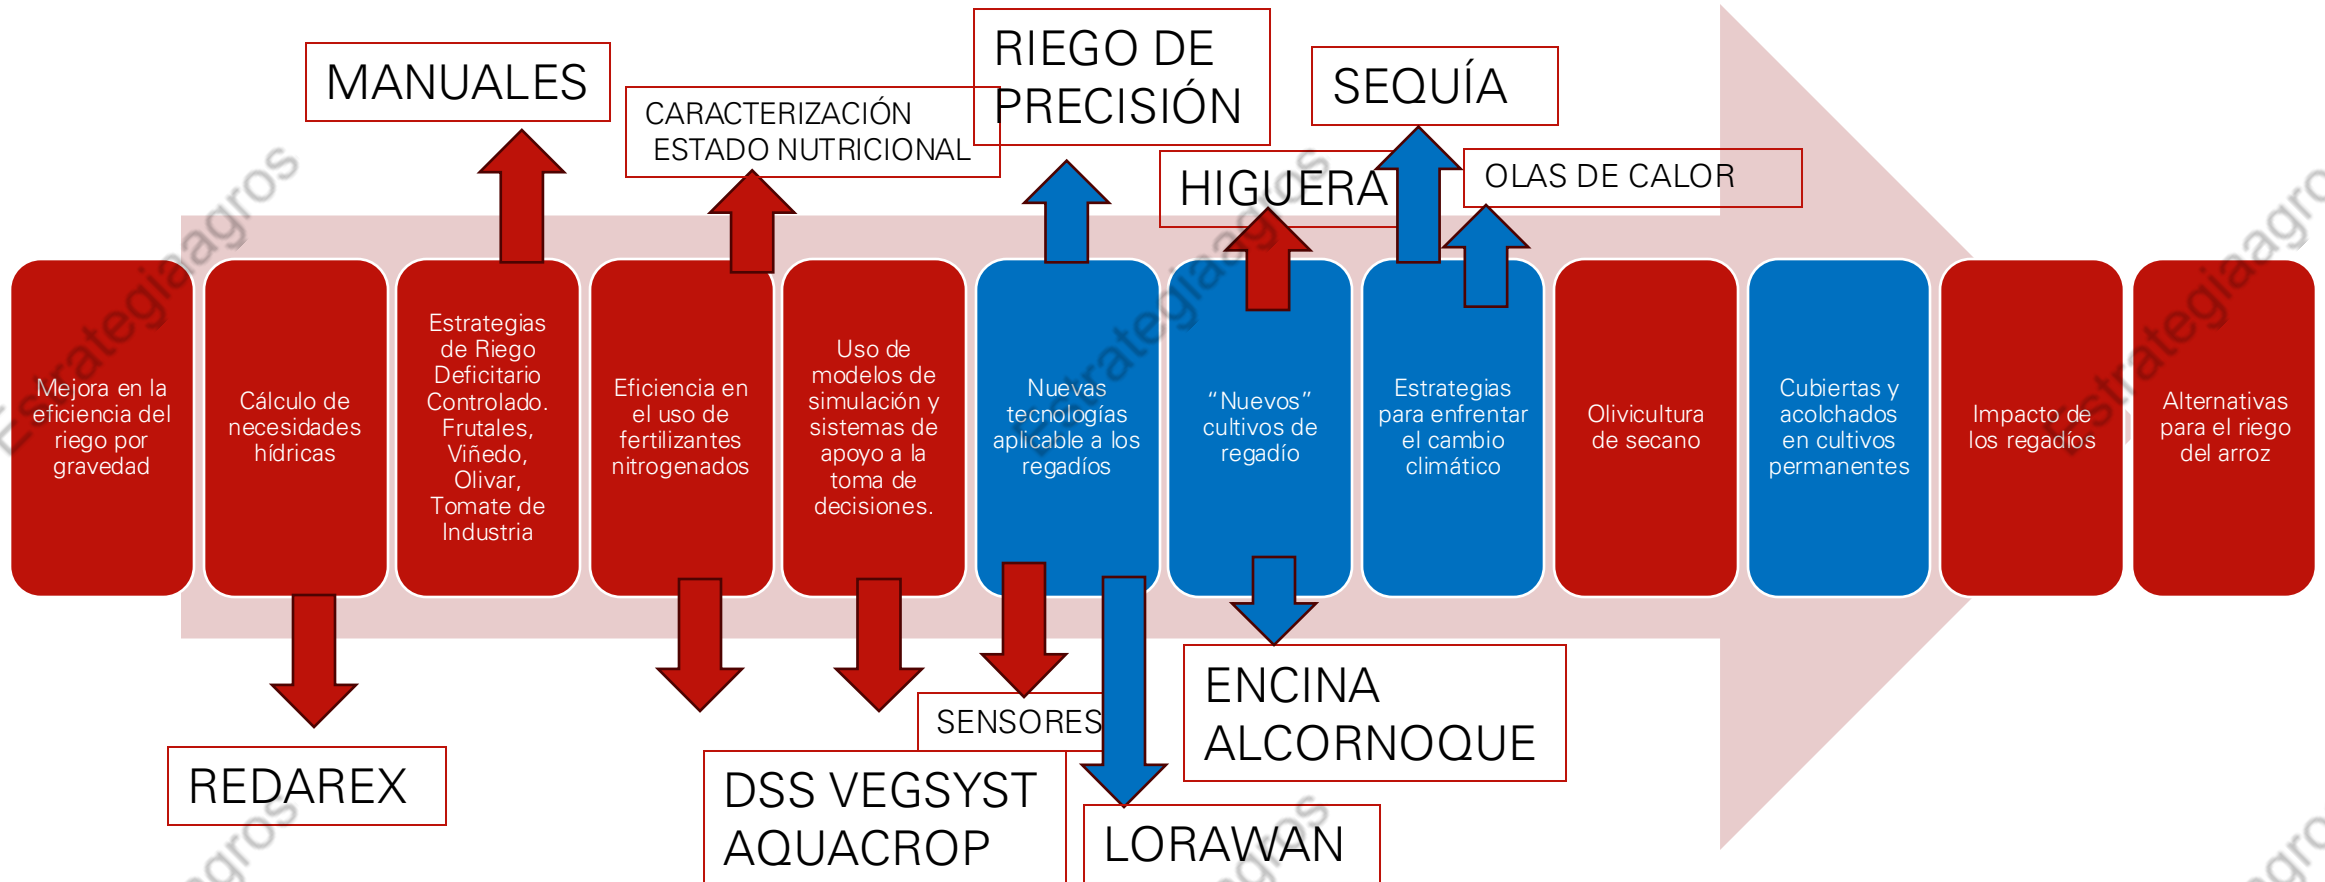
MANUALES

CARACTERIZACIÓN ESTADO NUTRICIONAL

RIEGO DE PRECISIÓN

SEQUÍA

HIGUERA

OLAS DE CALOR

Mejora en la eficiencia del riego por gravedad

Cálculo de necesidades hídricas

Estrategias de Riego Deficitario Controlado. Frutales, Viñedo, Olivar, Tomate de Industria

Eficiencia en el uso de fertilizantes nitrogenados

Uso de modelos de simulación y sistemas de apoyo a la toma de decisiones.

Nuevas tecnologías aplicable a los regadíos

"Nuevos" cultivos de regadío

Estrategias para enfrentar el cambio climático

Olivicultura de secano

Cubiertas y acolchados en cultivos permanentes

Impacto de los regadíos

Alternativas para el riego del arroz

REDAREX

SENSORES

DSS VEGSYST AQUACROP

ENCINA ALCORNOQUE

LORAWAN

Estrategiaagros